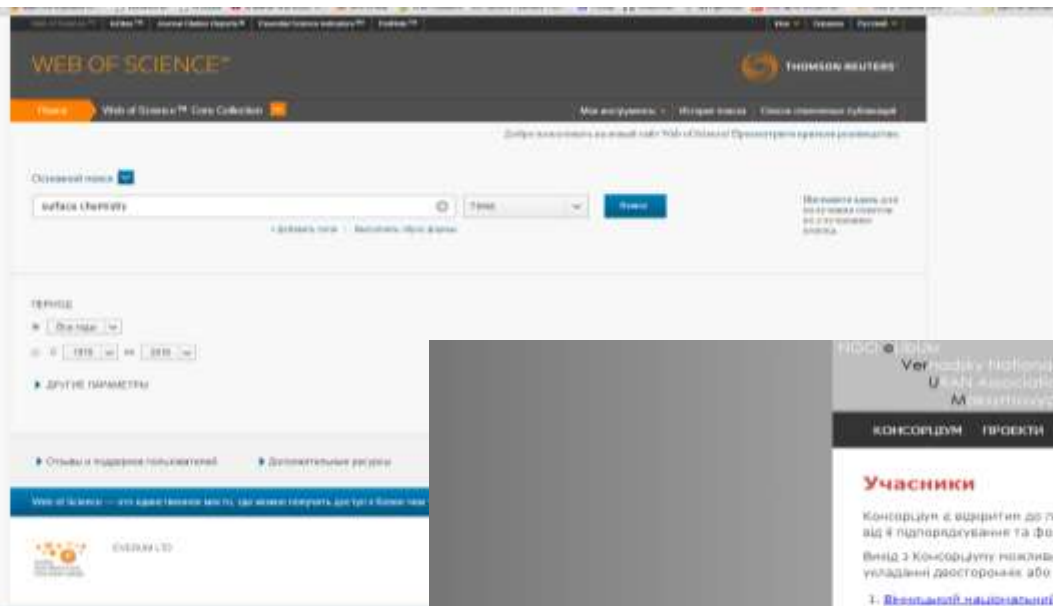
Web of Science™ | InCites™ | Journal Citation Reports® | Essential Science Indicators℠ | EndNote™

WEB OF SCIENCE™

THOMSON REUTERS

Поиск | Web of Science™ Core Collection

Мои инструменты | История поиска | Список отмеченных публикаций

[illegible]

Основной поиск

surface chemistry

Тема

Поиск

+ Добавить поле | Восстановить образ формы

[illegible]

ПЕРИОД

Все годы

С 1970 по 2015

▸ ДРУГИЕ ПАРАМЕТРЫ

▸ Отзывы и поддержка пользователей

▸ Дополнительные ресурсы

Web of Science — это единственное место, где можно получить доступ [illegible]

EVERUM LTD

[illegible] e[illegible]
Ver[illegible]
U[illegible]
M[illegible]

КОНСОРЦІУМ ПРОЕКТИ

Учасники

Консорціум є відкритим до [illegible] від її підпорядкування та фо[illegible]

Вихід з Консорціуму можлив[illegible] укладанні двосторонніх або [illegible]

1. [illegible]